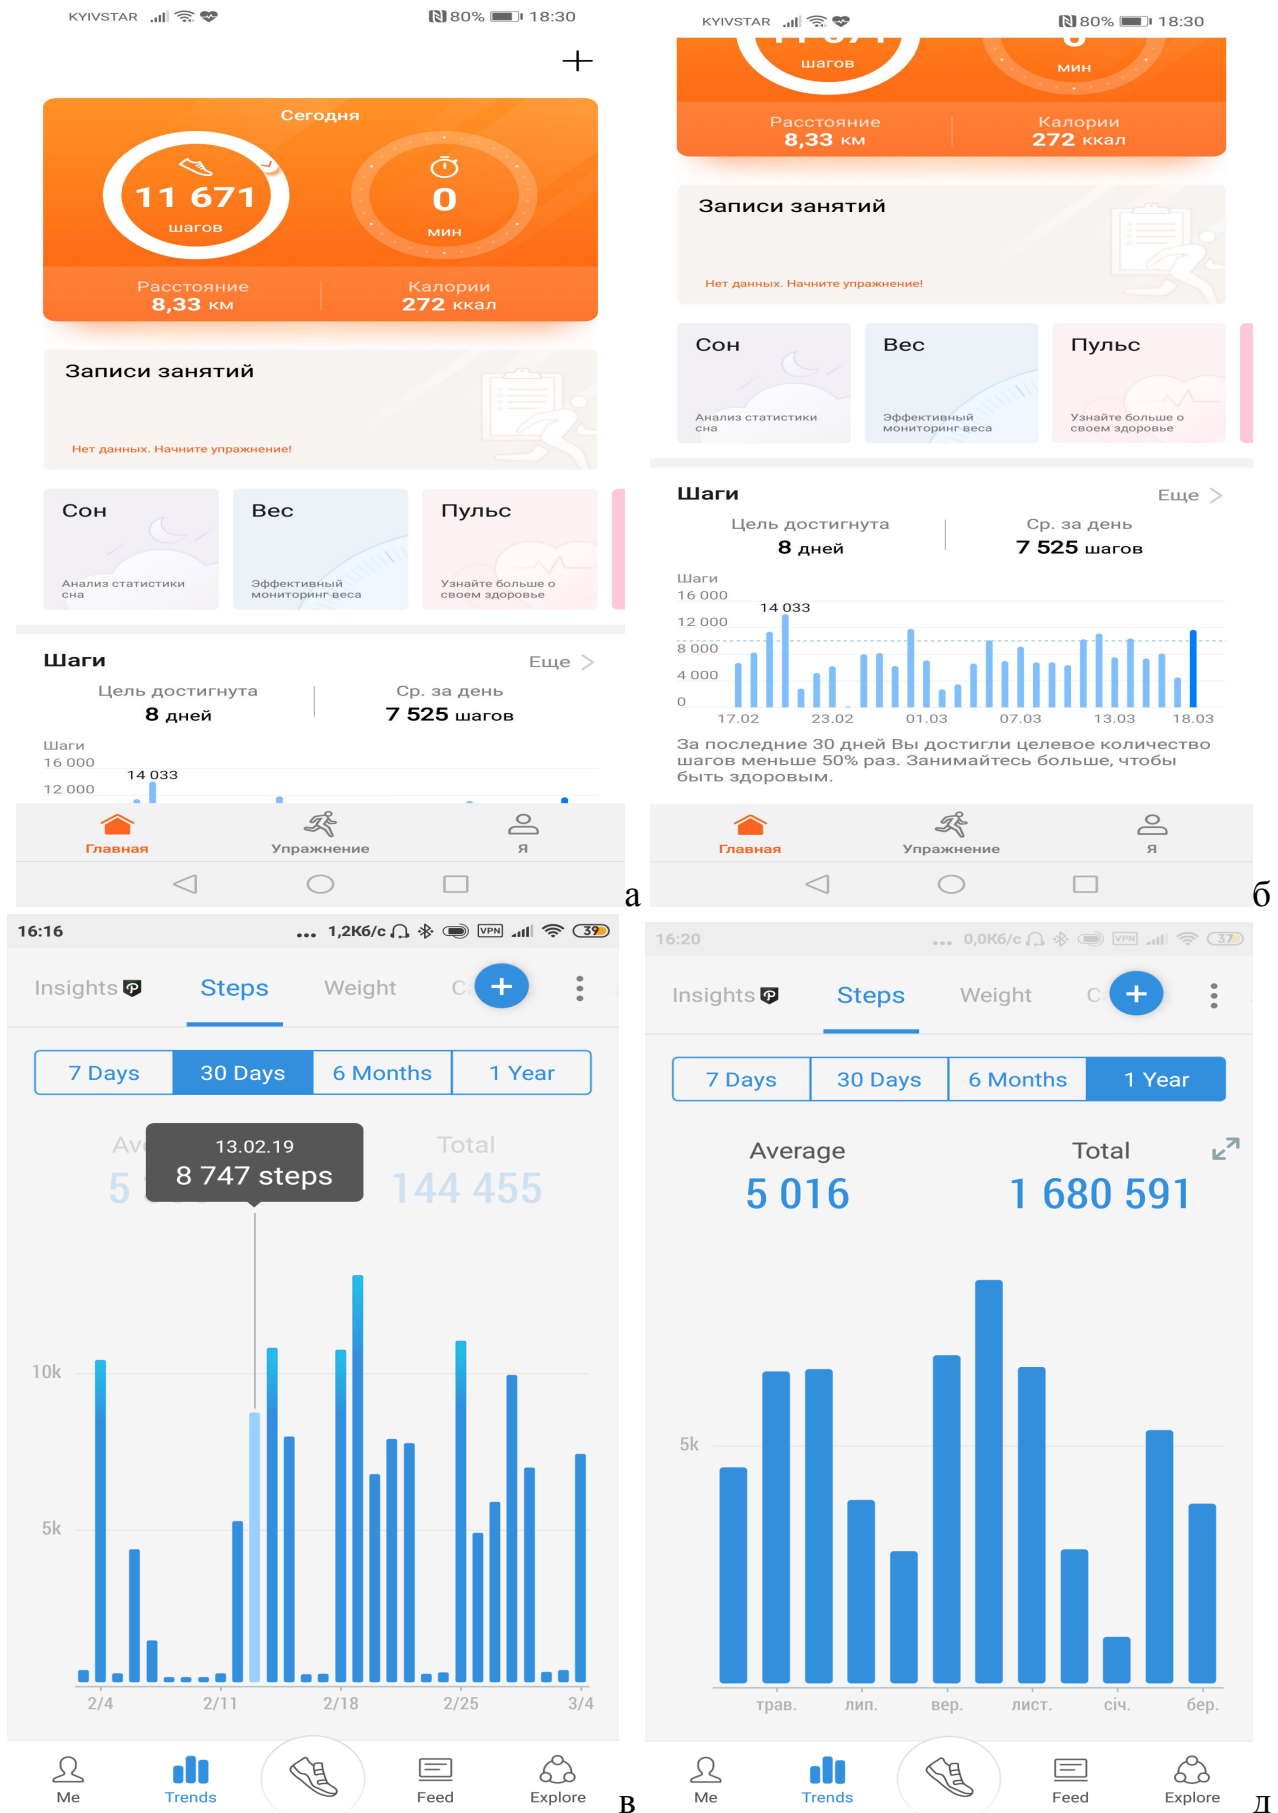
KYIVSTAR 80% 18:30

+

Сегодня

11 671
шагов

0
мин

Расстояние
8,33 км

Калории
272 ккал

Записи занятий

Нет данных. Начните упражнение!

Сон
Анализ статистики сна

Вес
Эффективный мониторинг веса

Пульс
Узнайте больше о своем здоровье

Шаги
Еще >

Цель достигнута
8 дней

Ср. за день
7 525 шагов

Шаги
16 000
14 033
12 000

Главная
Упражнение
Я

а

KYIVSTAR 80% 18:30

шагов
мин

Расстояние
8,33 км

Калории
272 ккал

Записи занятий

Нет данных. Начните упражнение!

Сон
Анализ статистики сна

Вес
Эффективный мониторинг веса

Пульс
Узнайте больше о своем здоровье

Шаги
Еще >

Цель достигнута
8 дней

Ср. за день
7 525 шагов

Шаги
16 000
14 033
12 000
8 000
4 000
0
17.02 23.02 01.03 07.03 13.03 18.03

За последние 30 дней Вы достигли целевое количество шагов меньше 50% раз. Занимайтесь больше, чтобы быть здоровым.

Главная
Упражнение
Я

б

16:16 1,2К6/с 39

Insights Steps Weight C +

| 7 Days | 30 Days | 6 Months | 1 Year |
|---|---|---|---|

Av
5
13.02.19
8 747 steps
Total
144 455

10k
5k
2/4 2/11 2/18 2/25 3/4

Me Trends Feed Explore

в

16:20 0,0К6/с 37

Insights Steps Weight C +

| 7 Days | 30 Days | 6 Months | 1 Year |
|---|---|---|---|

Average
5 016
Total
1 680 591

5k
трав. лип. вер. лист. січ. бер.

Me Trends Feed Explore

д